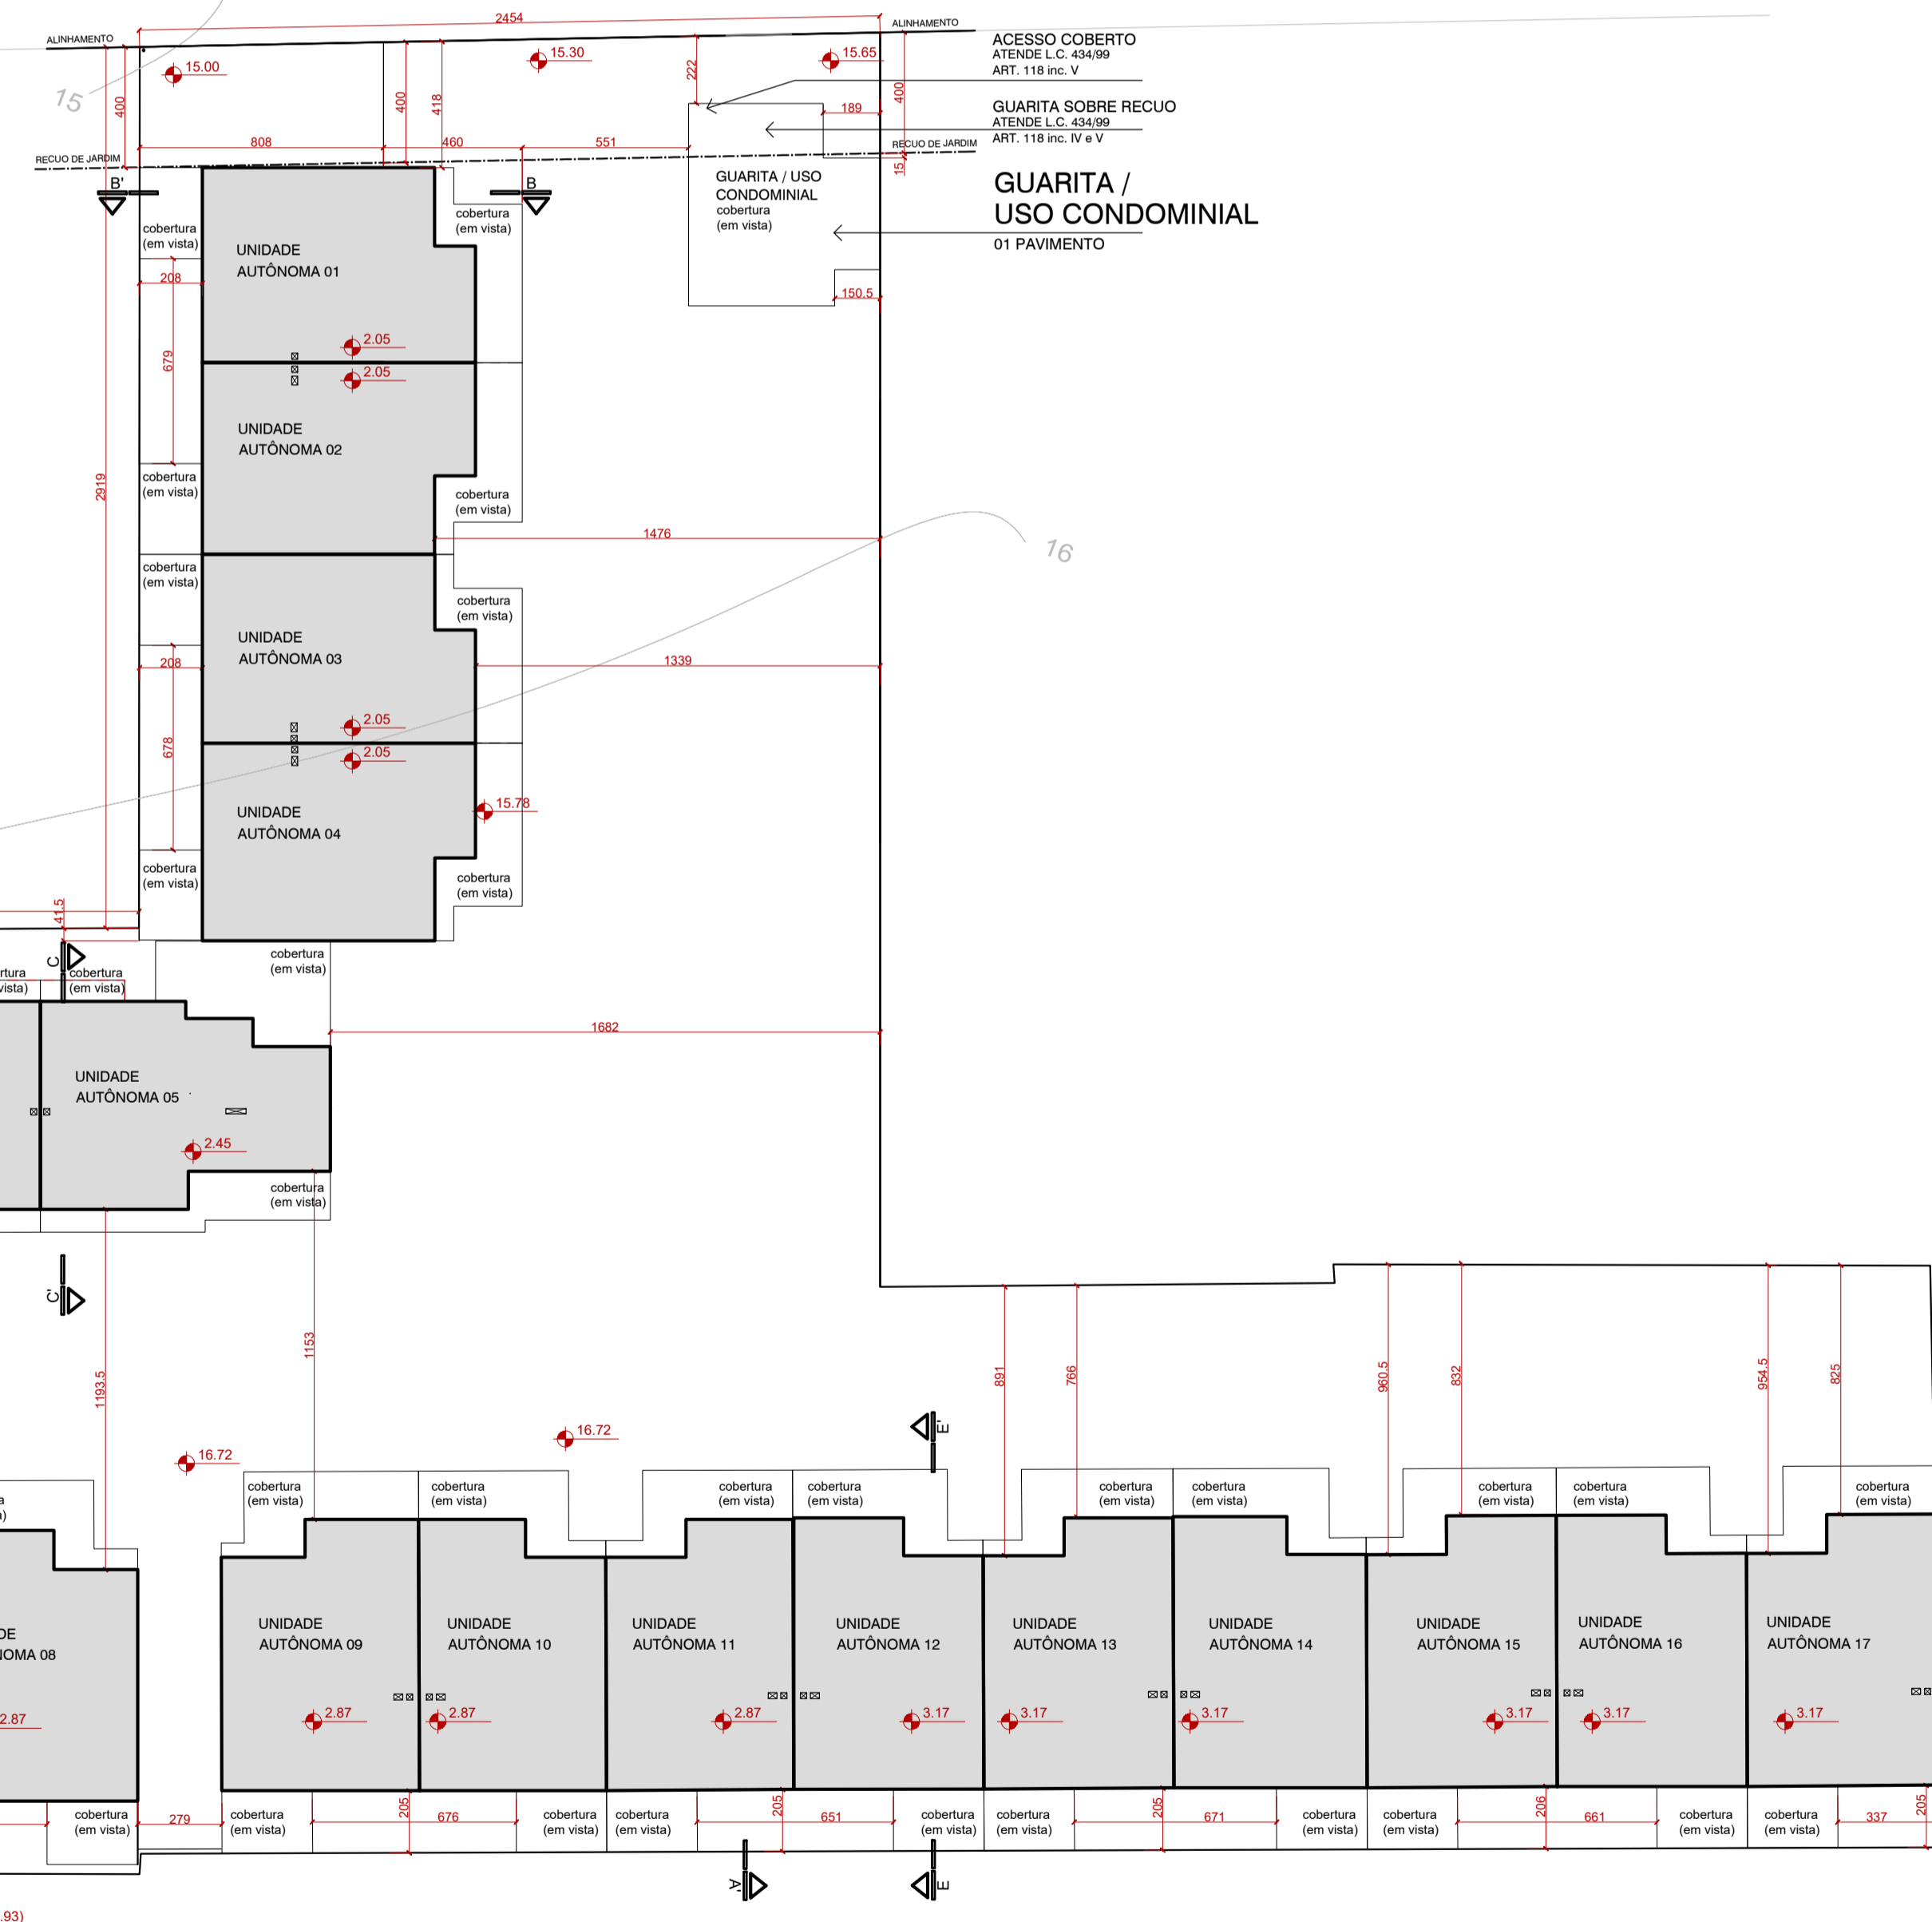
2454
ALINHAMENTO
ALINHAMENTO
ACESSO COBERTO
ATENDE L.C. 434/99
ART. 118 inc. V
GUARITA SOBRE RECUO
ATENDE L.C. 434/99
ART. 118 inc. IV e V
15.00
15.30
15.65
15
400
400
418
222
400
189
808
460
551
RECUO DE JARDIM
RECUO DE JARDIM
15
B'
B
GUARITA / USO CONDOMINIAL
cobertura
(em vista)
GUARITA /
USO CONDOMINIAL
01 PAVIMENTO
cobertura
(em vista)
cobertura
(em vista)
UNIDADE
AUTÔNOMA 01
208
679
150.5
2.05
2.05
UNIDADE
AUTÔNOMA 02
2919
cobertura
(em vista)
cobertura
(em vista)
1476
16
cobertura
(em vista)
cobertura
(em vista)
UNIDADE
AUTÔNOMA 03
208
1339
678
2.05
2.05
UNIDADE
AUTÔNOMA 04
15.78
cobertura
(em vista)
cobertura
(em vista)
41.5
C
cobertura
(em vista)
rtura
vista)
cobertura
(em vista)
1682
UNIDADE
AUTÔNOMA 05
2.45
cobertura
(em vista)
C'
1153
1193.5
891
766
960.5
832
954.5
825
16.72
16.72
E'
a
)
cobertura
(em vista)
cobertura
(em vista)
cobertura
(em vista)
cobertura
(em vista)
cobertura
(em vista)
cobertura
(em vista)
cobertura
(em vista)
cobertura
(em vista)
cobertura
(em vista)
DE
OMA 08
UNIDADE
AUTÔNOMA 09
UNIDADE
AUTÔNOMA 10
UNIDADE
AUTÔNOMA 11
UNIDADE
AUTÔNOMA 12
UNIDADE
AUTÔNOMA 13
UNIDADE
AUTÔNOMA 14
UNIDADE
AUTÔNOMA 15
UNIDADE
AUTÔNOMA 16
UNIDADE
AUTÔNOMA 17
2.87
2.87
2.87
2.87
3.17
3.17
3.17
3.17
3.17
3.17
cobertura
(em vista)
279
cobertura
(em vista)
205
676
cobertura
(em vista)
cobertura
(em vista)
205
651
cobertura
(em vista)
cobertura
(em vista)
205
671
cobertura
(em vista)
cobertura
(em vista)
206
661
cobertura
(em vista)
cobertura
(em vista)
337
205
A'
E
.93)